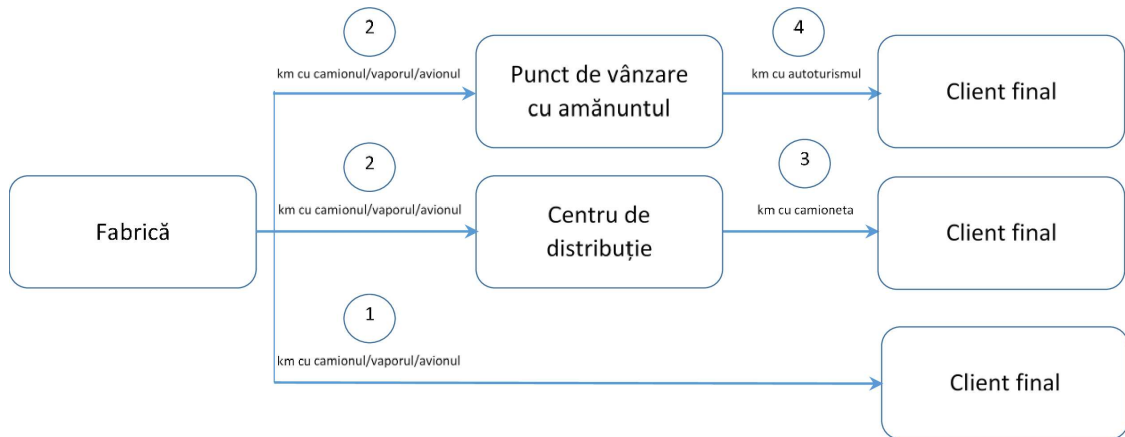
Fabrică

2

km cu camionul/vaporul/avionul

Punct de vânzare cu amănuntul

4

km cu autoturismul

Client final

2

km cu camionul/vaporul/avionul

Centru de distribuție

3

km cu camioneta

Client final

1

km cu camionul/vaporul/avionul

Client final